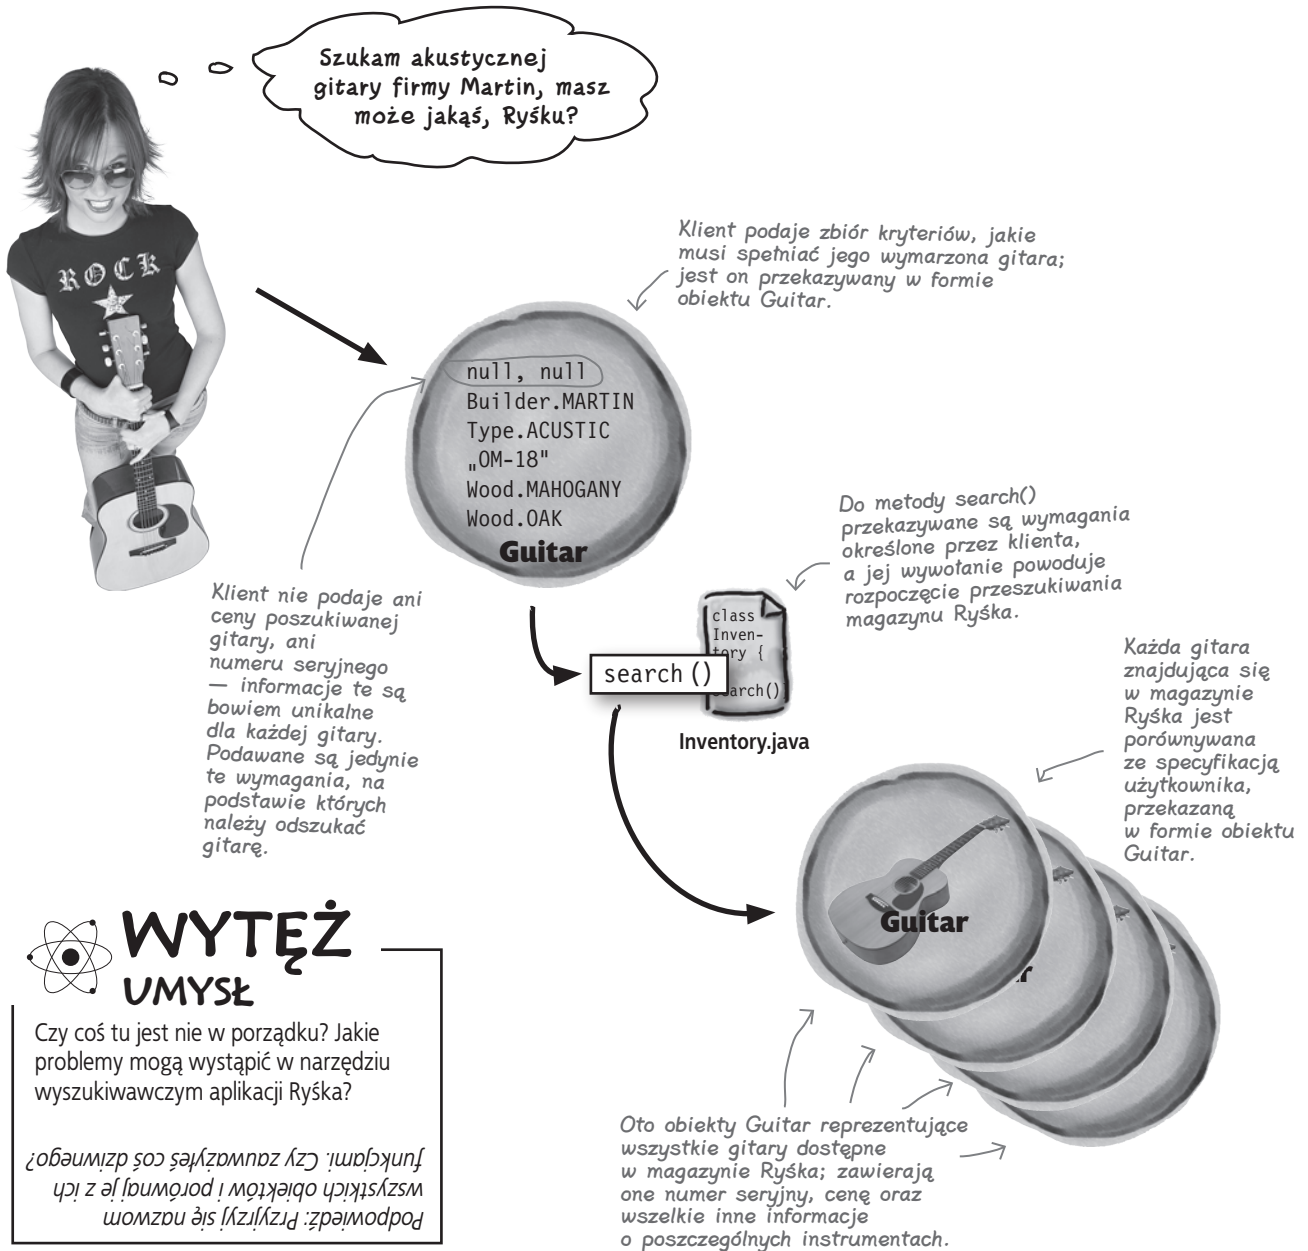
Szukam akustycznej gitary firmy Martin, masz może jakąś, Ryśku?

ROCK

Klient podaje zbiór kryteriów, jakie musi spełniać jego wymarzona gitara; jest on przekazywany w formie obiektu Guitar.

null, null
Builder.MARTIN
Type.ACUSTIC
„OM-18"
Wood.MAHOGANY
Wood.OAK
Guitar

Klient nie podaje ani ceny poszukiwanej gitary, ani numeru seryjnego — informacje te są bowiem unikalne dla każdej gitary. Podawane są jedynie te wymagania, na podstawie których należy odszukać gitarę.

Do metody search() przekazywane są wymagania określone przez klienta, a jej wywołanie powoduje rozpoczęcie przeszukiwania magazynu Ryśka.

class Inventory {
search()

search ()

Inventory.java

Każda gitara znajdująca się w magazynie Ryśka jest porównywana ze specyfikacją użytkownika, przekazaną w formie obiektu Guitar.

Guitar

WYTĘŻ UMYSŁ

Czy coś tu jest nie w porządku? Jakie problemy mogą wystąpić w narzędziu wyszukiwawczym aplikacji Ryśka?

Podpowiedź: Przyjrzyj się nazwom wszystkich obiektów i porównaj je z ich funkcjami. Czy zauważyłeś coś dziwnego?

Oto obiekty Guitar reprezentujące wszystkie gitary dostępne w magazynie Ryśka; zawierają one numer seryjny, cenę oraz wszelkie inne informacje o poszczególnych instrumentach.